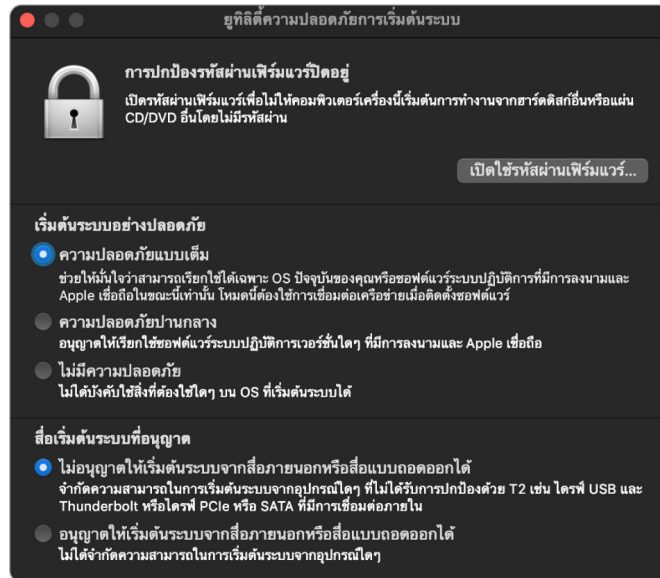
ยูทิลิตี้ความปลอดภัยการเริ่มต้นระบบ

การปกป้องรหัสผ่านเฟิร์มแวร์ปิดอยู่

เปิดรหัสผ่านเฟิร์มแวร์เพื่อไม่ให้คอมพิวเตอร์เครื่องนี้เริ่มต้นการทำงานจากฮาร์ดดิสก์อื่นหรือแผ่น CD/DVD อื่นโดยไม่มีรหัสผ่าน

เปิดใช้รหัสผ่านเฟิร์มแวร์...

เริ่มต้นระบบอย่างปลอดภัย

ความปลอดภัยแบบเต็ม

ช่วยให้มั่นใจว่าสามารถเรียกใช้ได้เฉพาะ OS ปัจจุบันของคุณหรือซอฟต์แวร์ระบบปฏิบัติการที่มีการลงนามและ Apple เชื่อถือในขณะนี้เท่านั้น โหมดนี้ต้องใช้การเชื่อมต่อเครือข่ายเมื่อติดตั้งซอฟต์แวร์

ความปลอดภัยปานกลาง

อนุญาตให้เรียกใช้ซอฟต์แวร์ระบบปฏิบัติการเวอร์ชั่นใดๆ ที่มีการลงนามและ Apple เชื่อถือ

ไม่มีความปลอดภัย

ไม่ได้บังคับใช้สิ่งที่ต้องใช้ใดๆ บน OS ที่เริ่มต้นระบบได้

สื่อเริ่มต้นระบบที่อนุญาต

ไม่อนุญาตให้เริ่มต้นระบบจากสื่อภายนอกหรือสื่อแบบถอดออกได้

จำกัดความสามารถในการเริ่มต้นระบบจากอุปกรณ์ใดๆ ที่ไม่ได้รับการปกป้องด้วย T2 เช่น ไดรฟ์ USB และ Thunderbolt หรือไดรฟ์ PCIe หรือ SATA ที่มีการเชื่อมต่อภายใน

อนุญาตให้เริ่มต้นระบบจากสื่อภายนอกหรือสื่อแบบถอดออกได้

ไม่ได้จำกัดความสามารถในการเริ่มต้นระบบจากอุปกรณ์ใดๆ